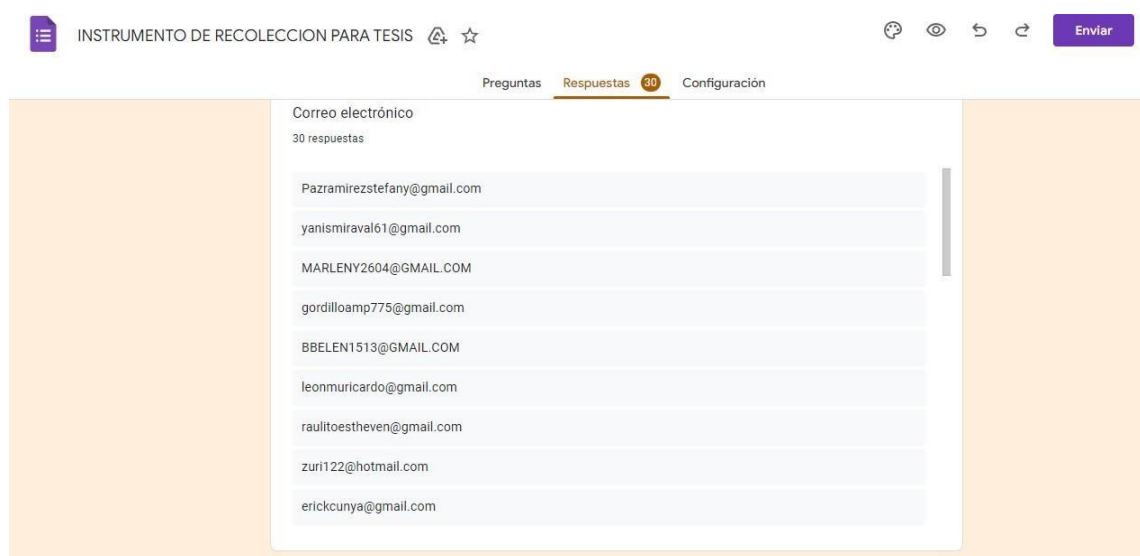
INSTRUMENTO DE RECOLECCION PARA TESIS

Enviar

Preguntas Respuestas 30 Configuración

Correo electrónico

30 respuestas

Pazramirezstefany@gmail.com

yanismiraval61@gmail.com

MARLENY2604@GMAIL.COM

gordilloamp775@gmail.com

BBELEN1513@GMAIL.COM

leonmuricardo@gmail.com

raulitoestheven@gmail.com

zuri122@hotmail.com

erickcunya@gmail.com